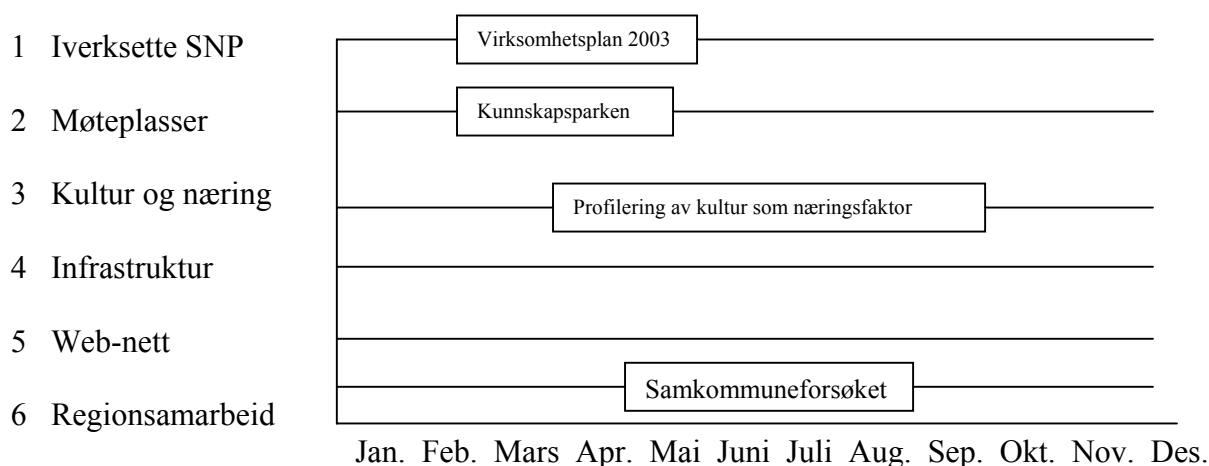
1 Iverksette SNP

2 Møteplasser

3 Kultur og næring

4 Infrastruktur

5 Web-nett

6 Regionsamarbeid

Virksomhetsplan 2003

Kunnskapsparken

Profilering av kultur som næringsfaktor

Samkommuneforsøket

Jan. Feb. Mars Apr. Mai Juni Juli Aug. Sep. Okt. Nov. Des.